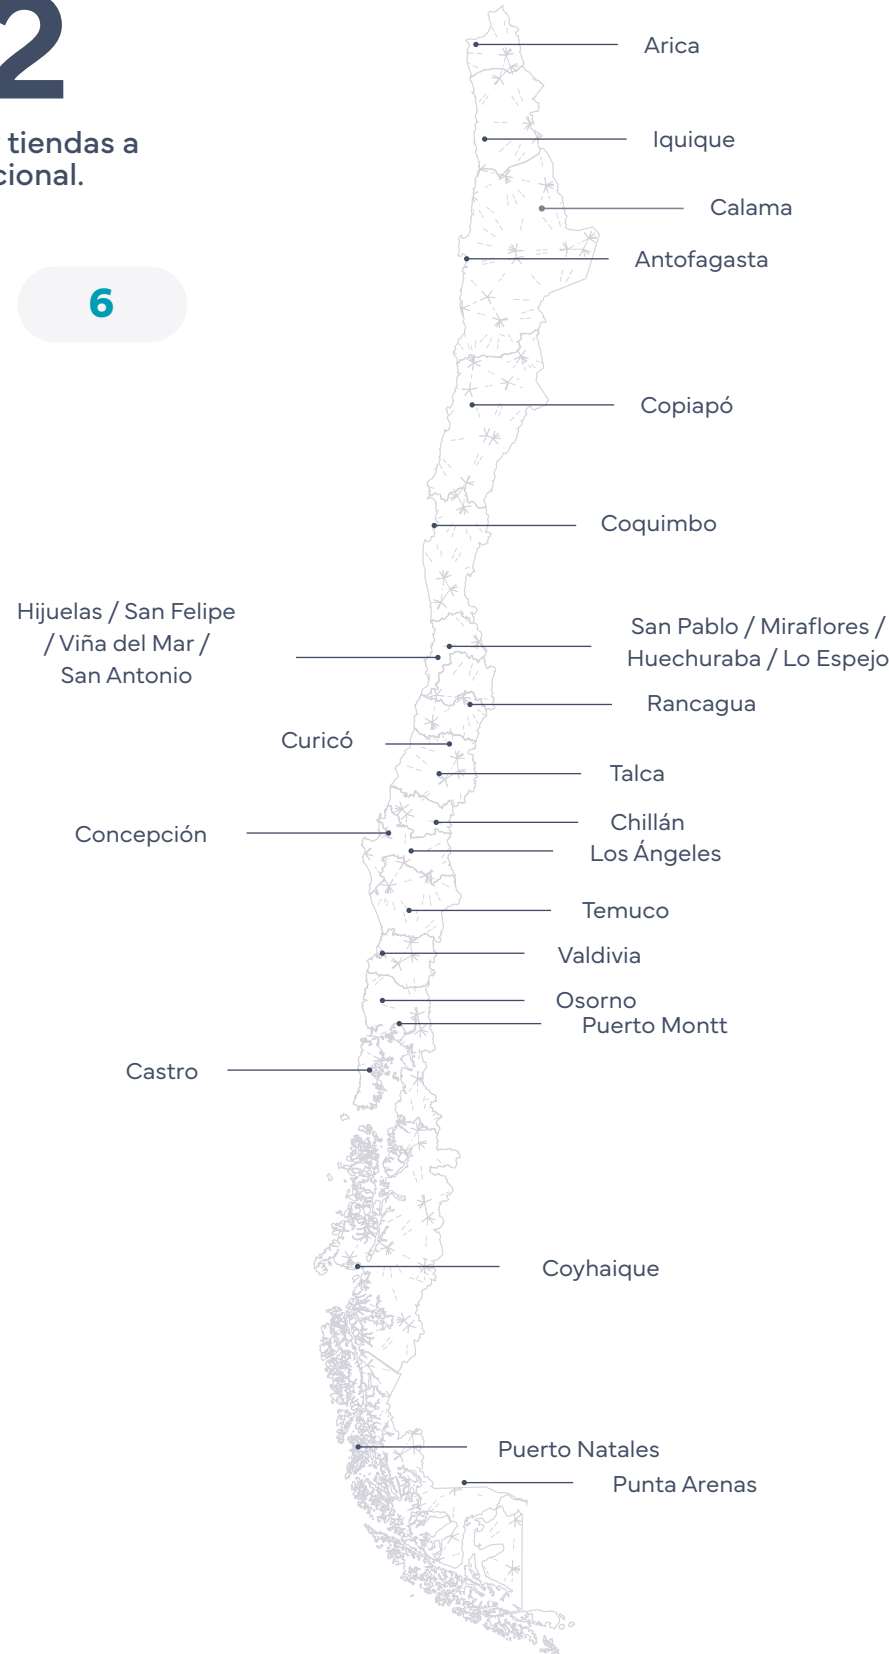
2

tiendas a
cional.

6

Arica

Iquique

Calama

Antofagasta

Copiapó

Coquimbo

Hijuelas / San Felipe / Viña del Mar / San Antonio

San Pablo / Miraflores / Huechuraba / Lo Espejo

Rancagua

Curicó

Talca

Concepción

Chillán

Los Ángeles

Temuco

Valdivia

Osorno

Puerto Montt

Castro

Coyhaique

Puerto Natales

Punta Arenas